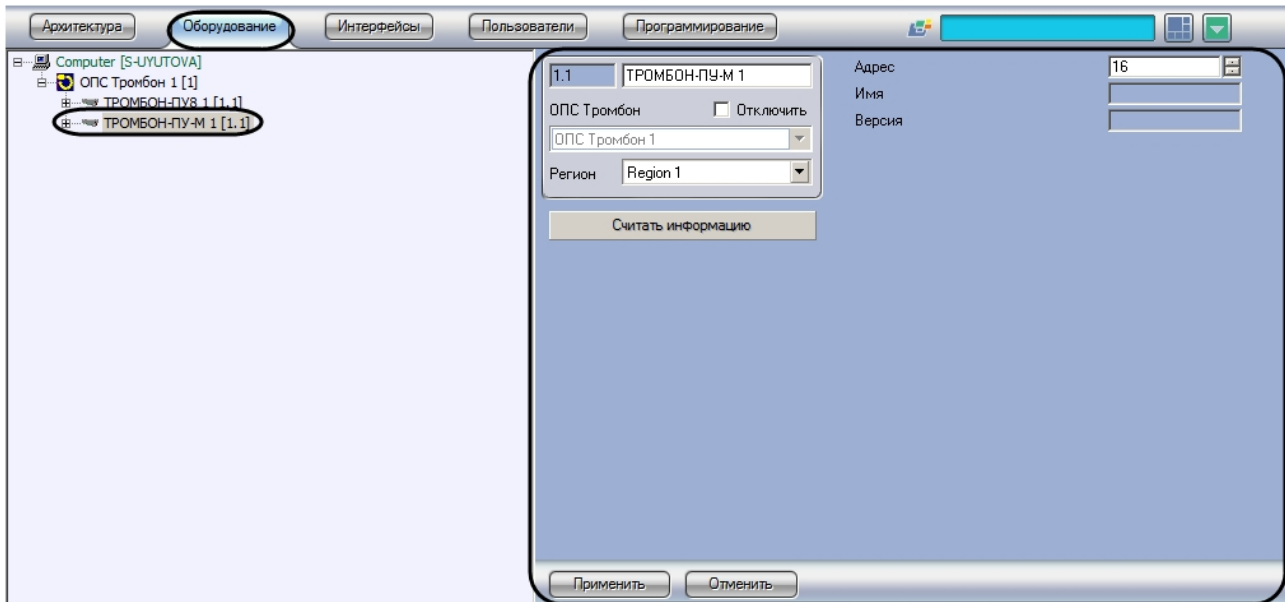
Архитектура Оборудование Интерфейсы Пользователи Программирование

Computer [S-UYUTOVA]
ОПС Тромбон 1 [1]
ТРОМБОН-ПУ8 1 [1.1]
ТРОМБОН-ПУ-М 1 [1.1]

1.1 ТРОМБОН-ПУ-М 1
ОПС Тромбон Отключить
ОПС Тромбон 1
Регион Region 1
Считать информацию

Адрес 16
Имя
Версия

Применить Отменить